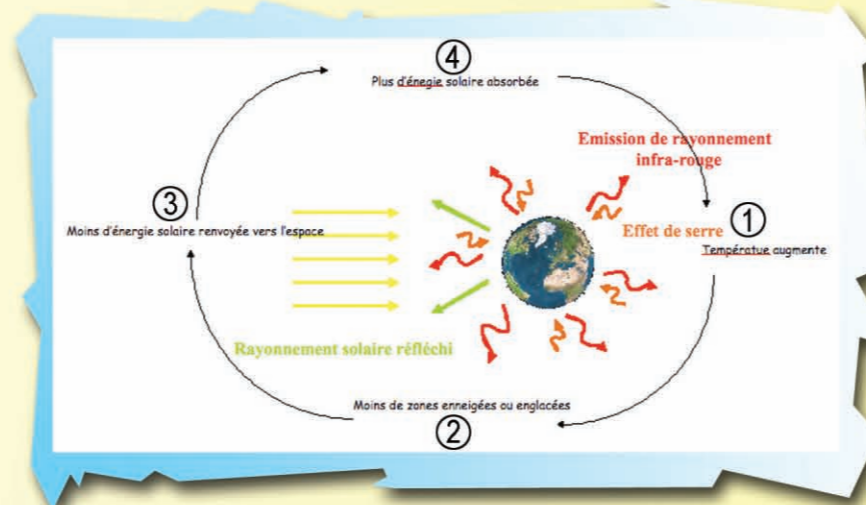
④
Plus d'énegie solaire absorbée

Emission de rayonnement infra-rouge

③
Moins d'énergie solaire renvoyée vers l'espace

Effet de serre ①
Températue augmente

Rayonnement solaire réfléchi

Moins de zones enneigées ou englacées
②